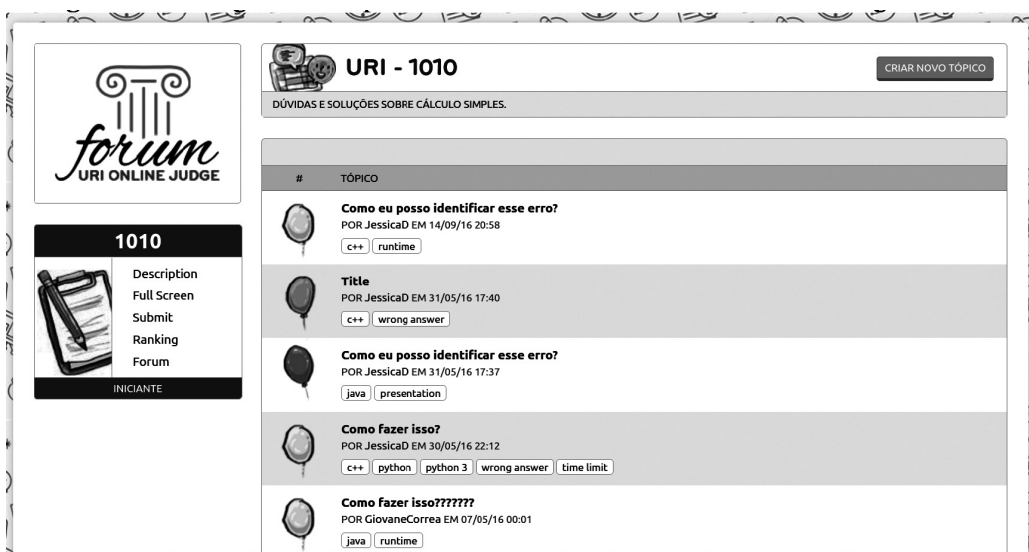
forum
URI ONLINE JUDGE

1010

Description
Full Screen
Submit
Ranking
Forum

INICIANTE

URI - 1010

CRIAR NOVO TÓPICO

DÚVIDAS E SOLUÇÕES SOBRE CÁLCULO SIMPLES.

| # | TÓPICO |
|---|---|
| | **Como eu posso identificar esse erro?** POR JessicaD EM 14/09/16 20:58 c++ runtime |
| | **Title** POR JessicaD EM 31/05/16 17:40 c++ wrong answer |
| | **Como eu posso identificar esse erro?** POR JessicaD EM 31/05/16 17:37 java presentation |
| | **Como fazer isso?** POR JessicaD EM 30/05/16 22:12 c++ python python 3 wrong answer time limit |
| | **Como fazer isso???????** POR GiovaneCorrea EM 07/05/16 00:01 java runtime |